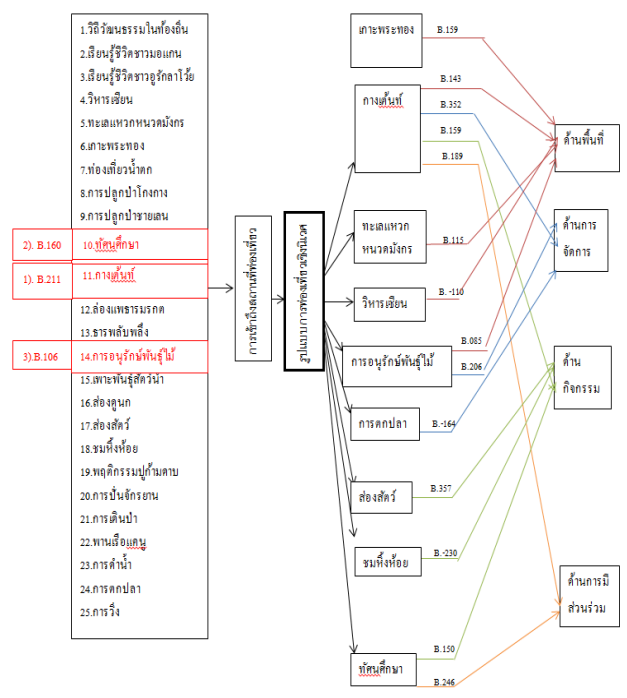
1.วิถีวัฒนธรรมในท้องถิ่น
2.เรียนรู้ชีวิตชาวมอแกน
3.เรียนรู้ชีวิตชาวอูรักลาโว้ย
4.วิหารเซียน
5.ทะเลแหวกหนวดมังกร
6.เกาะพระทอง
7.ท่องเที่ยวน้ำตก
8.การปลูกป่าโกงกาง
9.การปลูกป่าชายเลน
10.ทัศนศึกษา
11.กางเต้นท์
12.ล่องแพธารมรกต
13.ธารพลับพลึง
14.การอนุรักษ์พันธุ์ไม้
15.เพาะพันธุ์สัตว์น้ำ
16.ส่องดูนก
17.ส่องสัตว์
18.ชมหิ่งห้อย
19.พฤติกรรมปูก้ามดาบ
20.การปั่นจักรยาน
21.การเดินป่า
22.พายเรือแคนู
23.การดำน้ำ
24.การตกปลา
25.การวิ่ง

2). B.160
1). B.211
3).B.106

การเข้าถึงสถานที่ท่องเที่ยว

รูปแบบการท่องเที่ยวเชิงนิเวศ

เกาะพระทอง B.159
กางเต้นท์ B.143 B.352 B.159 B.189
ทะเลแหวกหนวดมังกร B.115
วิหารเซียน B. -110
การอนุรักษ์พันธุ์ไม้ B.085 B.206
การตกปลา B.-164
ส่องสัตว์ B.357
ชมหิ่งห้อย B.-230
ทัศนศึกษา B.150 B.246

ด้านพื้นที่
ด้านการจัดการ
ด้านกิจกรรม
ด้านการมีส่วนร่วม